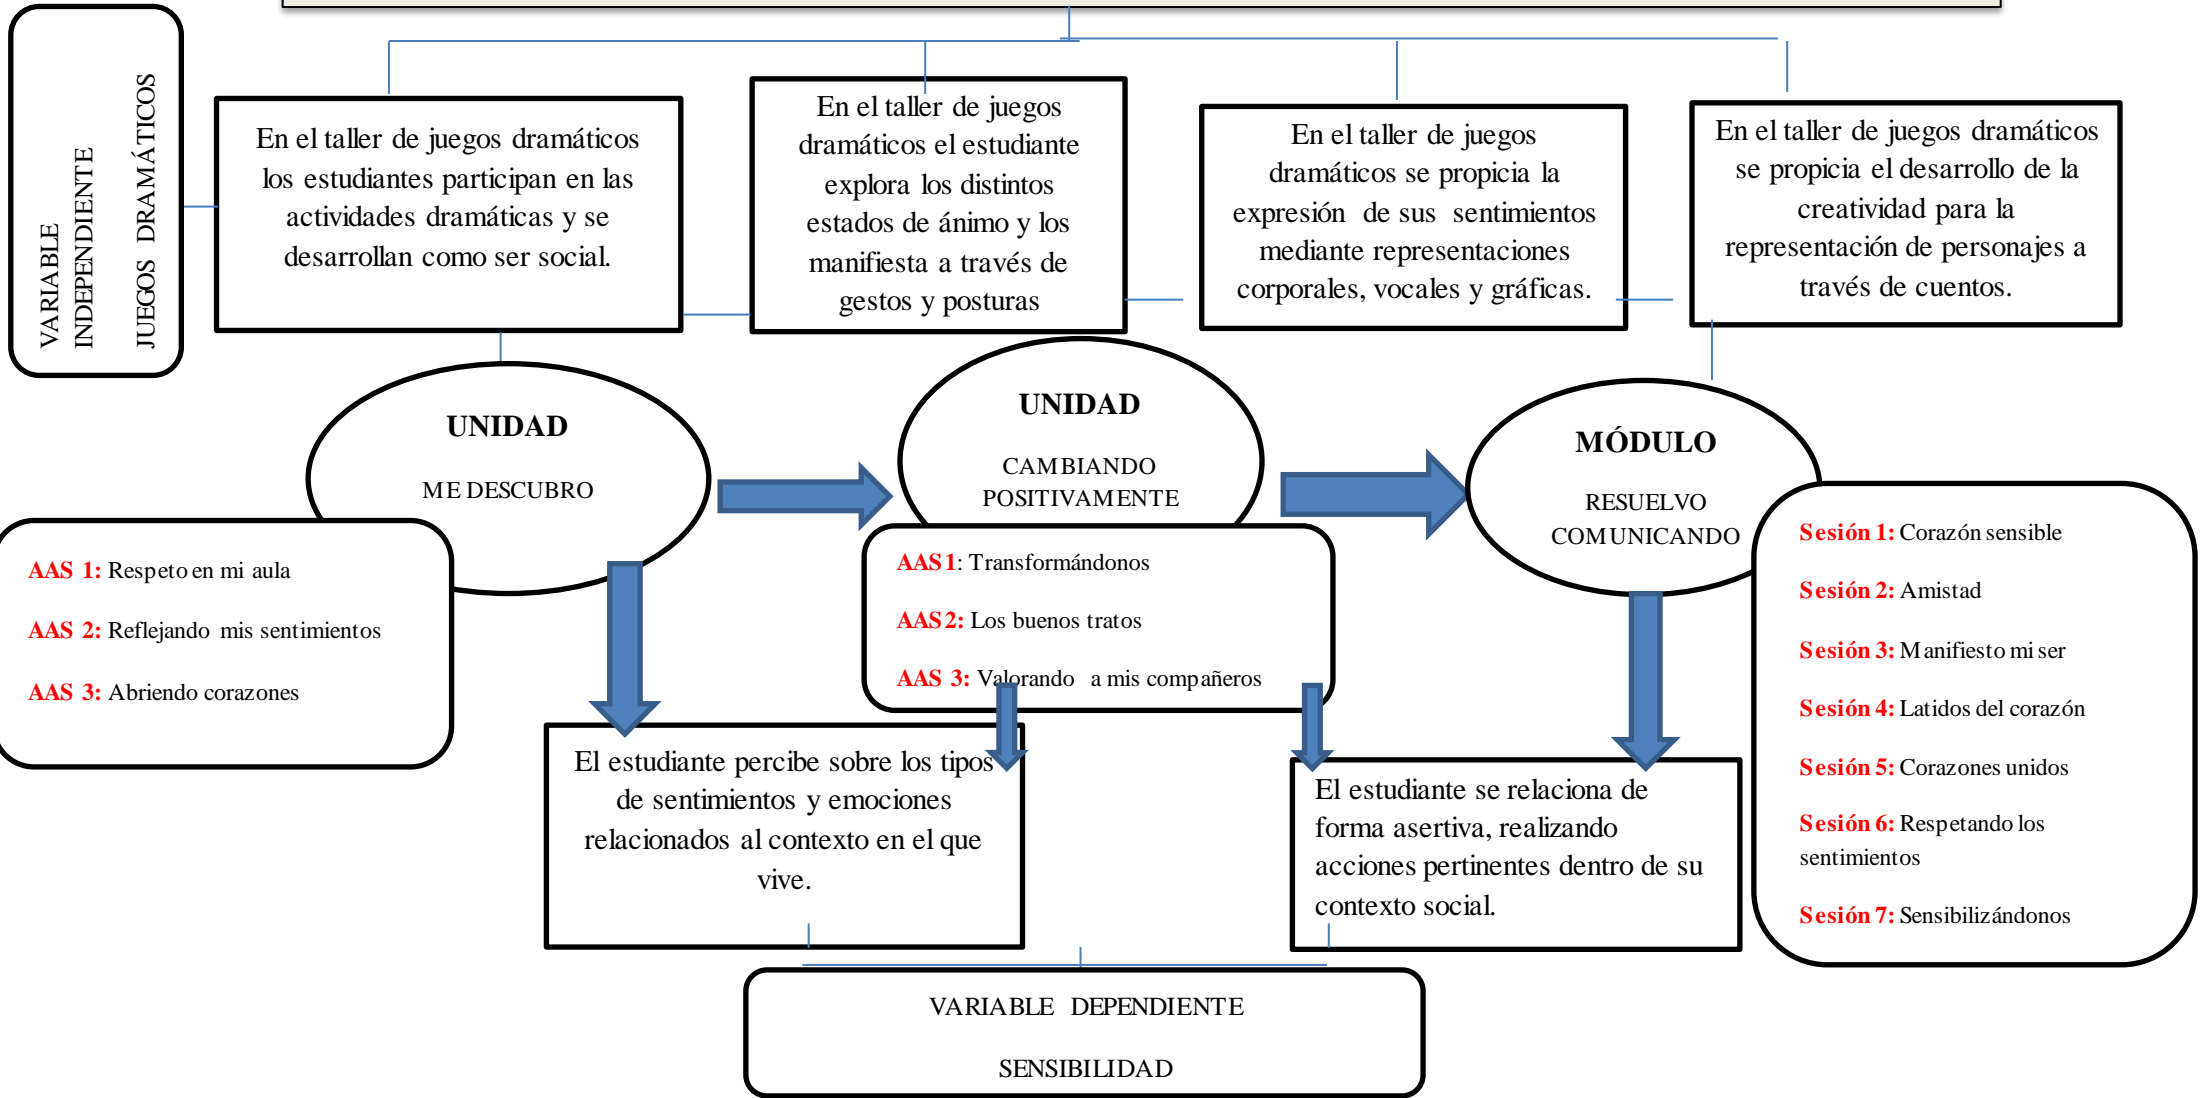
VARIABLE INDEPENDIENTE
JUEGOS DRAMÁTICOS

En el taller de juegos dramáticos los estudiantes participan en las actividades dramáticas y se desarrollan como ser social.

En el taller de juegos dramáticos el estudiante explora los distintos estados de ánimo y los manifiesta a través de gestos y posturas

En el taller de juegos dramáticos se propicia la expresión de sus sentimientos mediante representaciones corporales, vocales y gráficas.

En el taller de juegos dramáticos se propicia el desarrollo de la creatividad para la representación de personajes a través de cuentos.

UNIDAD
ME DESCUBRO

UNIDAD
CAMBIANDO POSITIVAMENTE

MÓDULO
RESUELVO COMUNICANDO

AAS 1: Respeto en mi aula
AAS 2: Reflejando mis sentimientos
AAS 3: Abriendo corazones

AAS 1: Transformándonos
AAS 2: Los buenos tratos
AAS 3: Valorando a mis compañeros

Sesión 1: Corazón sensible
Sesión 2: Amistad
Sesión 3: Manifiesto mi ser
Sesión 4: Latidos del corazón
Sesión 5: Corazones unidos
Sesión 6: Respetando los sentimientos
Sesión 7: Sensibilizándonos

El estudiante percibe sobre los tipos de sentimientos y emociones relacionados al contexto en el que vive.

El estudiante se relaciona de forma asertiva, realizando acciones pertinentes dentro de su contexto social.

VARIABLE DEPENDIENTE
SENSIBILIDAD